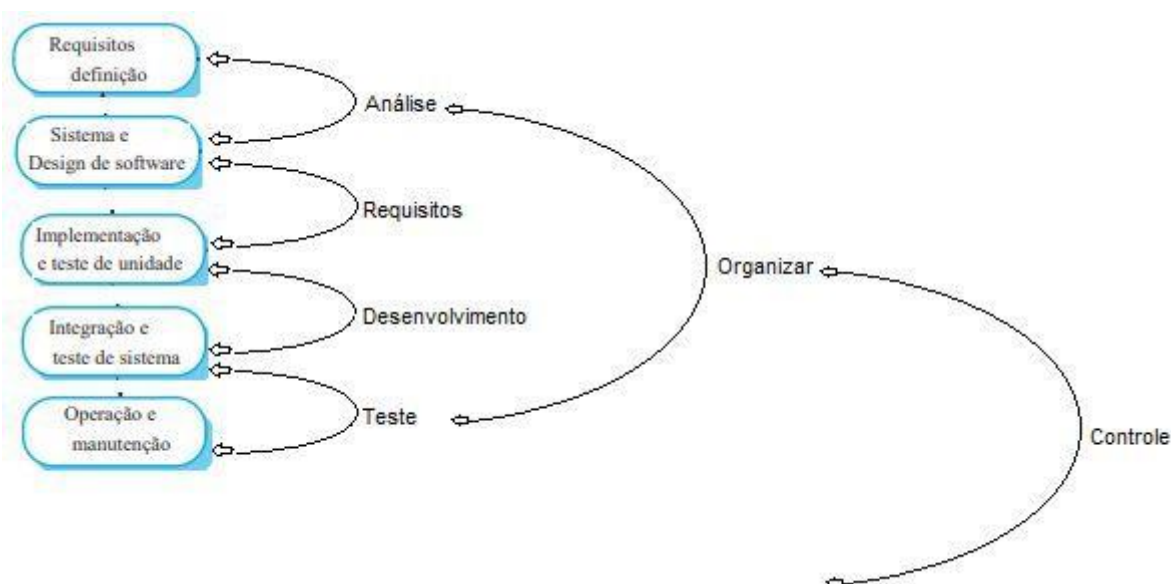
Requisitos definição

Sistema e Design de software

Implementação e teste de unidade

Integração e teste de sistema

Operação e manutenção

Análise

Requisitos

Desenvolvimento

Teste

Organizar

Controle